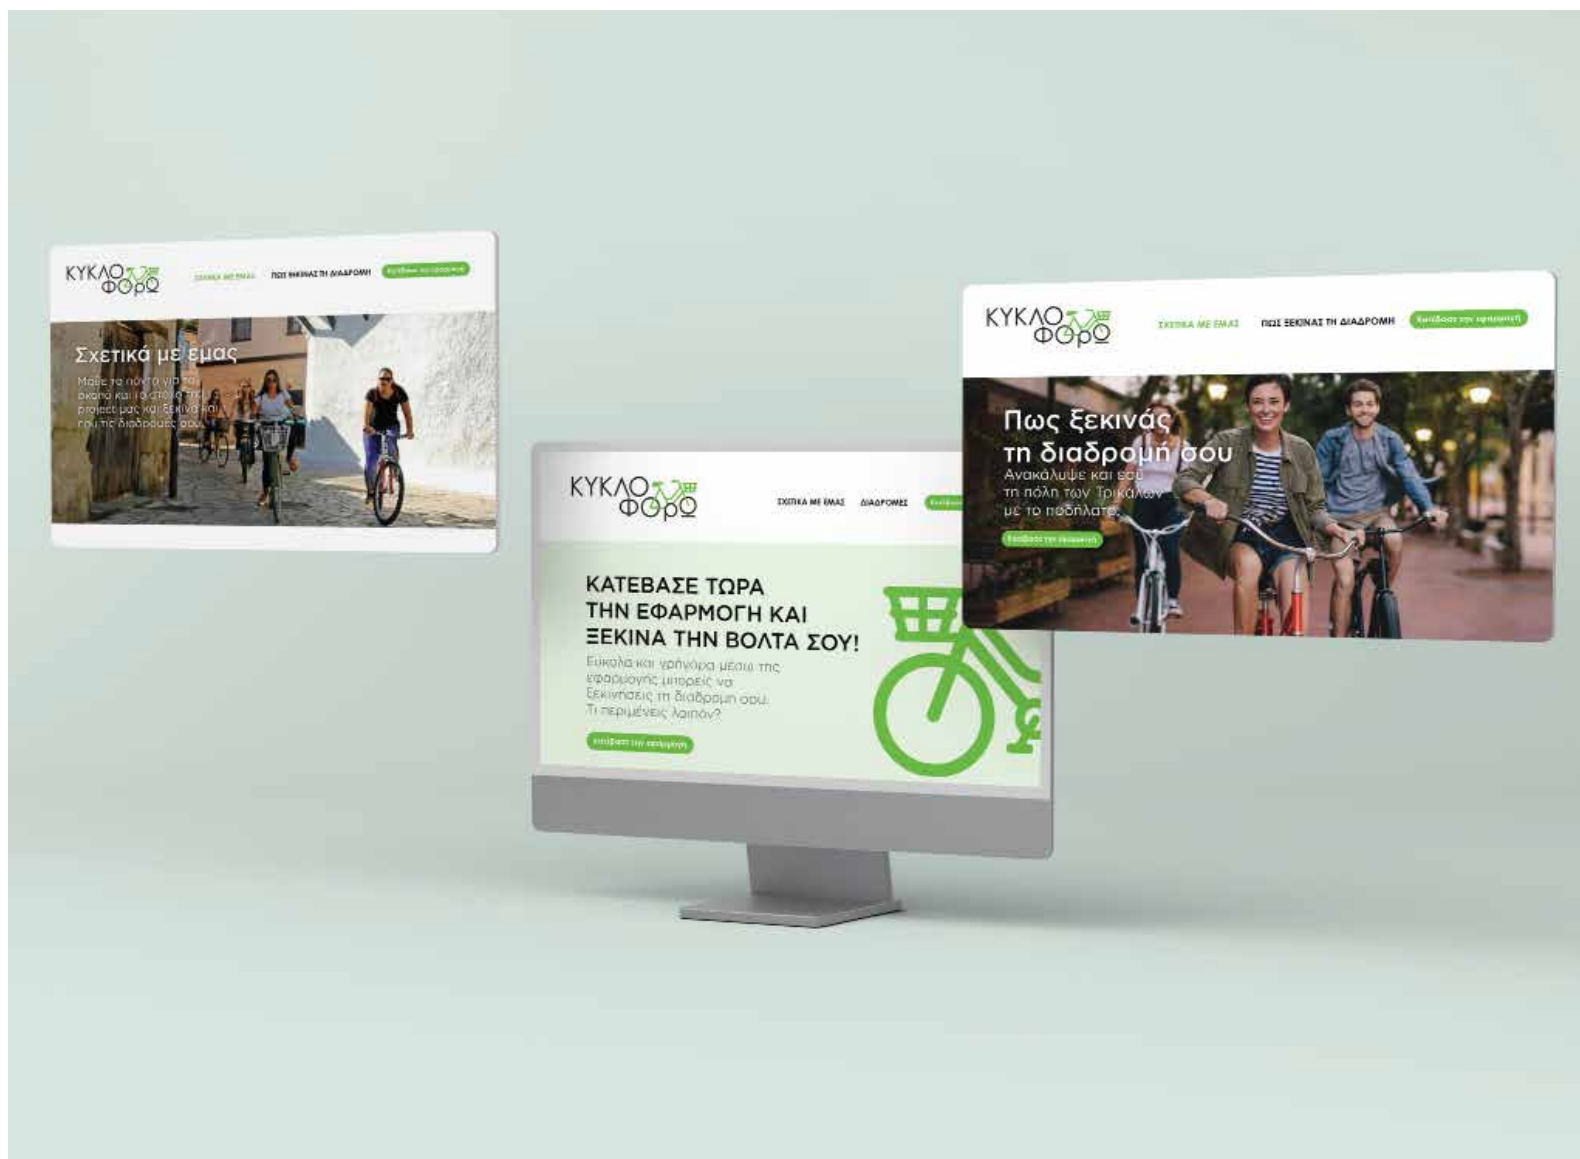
ΚΥΚΛΟ ΦΟρΟ

ΣΧΕΤΙΚΑ ΜΕ ΕΜΑΣ ΠΩΣ ΞΕΚΙΝΑΣ ΤΗ ΔΙΑΔΡΟΜΗ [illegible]

Σχετικά με εμας

Μάθε τα πάντα για το σκοπό και το στόχο του project μας και ξεκίνα και εσύ τις διαδρομές σου.

ΚΥΚΛΟ ΦΟρΟ

ΣΧΕΤΙΚΑ ΜΕ ΕΜΑΣ ΔΙΑΔΡΟΜΕΣ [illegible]

ΚΑΤΕΒΑΣΕ ΤΩΡΑ ΤΗΝ ΕΦΑΡΜΟΓΗ ΚΑΙ ΞΕΚΙΝΑ ΤΗΝ ΒΟΛΤΑ ΣΟΥ!

Εύκολα και γρήγορα μέσω της εφαρμογής μπορείς να ξεκινήσεις τη διαδρομή σου. Τι περιμένεις λοιπόν;

Κατέβασε την εφαρμογή

ΚΥΚΛΟ ΦΟρΟ

ΣΧΕΤΙΚΑ ΜΕ ΕΜΑΣ ΠΩΣ ΞΕΚΙΝΑΣ ΤΗ ΔΙΑΔΡΟΜΗ Κατέβασε την εφαρμογή

Πως ξεκινάς τη διαδρομή σου

Ανακάλυψε και εσύ τη πόλη των Τρικάλων με το ποδήλατο.

Κατέβασε την εφαρμογή